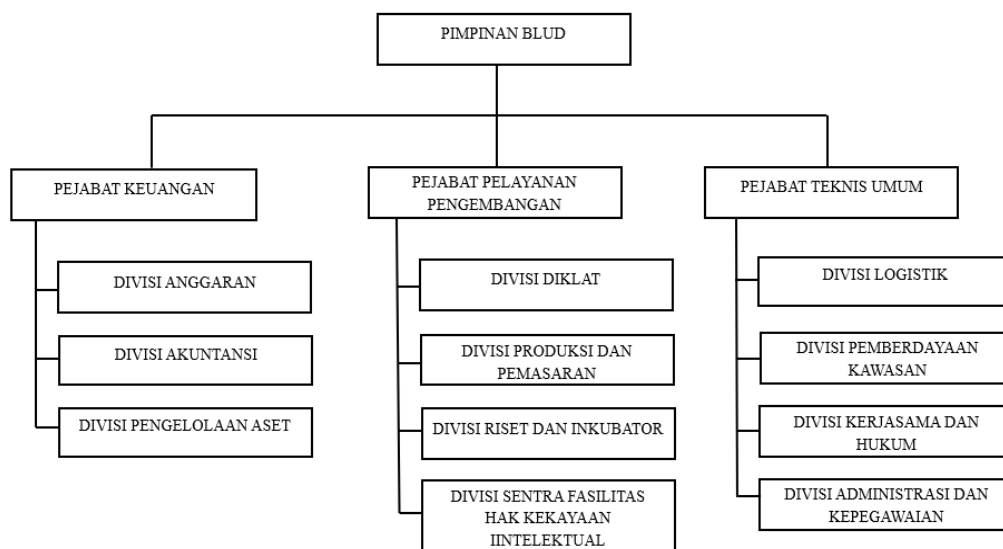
PIMPINAN BLUD

PEJABAT KEUANGAN

DIVISI ANGGARAN

DIVISI AKUNTANSI

DIVISI PENGELOLAAN ASET

PEJABAT PELAYANAN PENGEMBANGAN

DIVISI DIKLAT

DIVISI PRODUKSI DAN PEMASARAN

DIVISI RISET DAN INKUBATOR

DIVISI SENTRA FASILITAS HAK KEKAYAAN IINTELEKTUAL

PEJABAT TEKNIS UMUM

DIVISI LOGISTIK

DIVISI PEMBERDAYAAN KAWASAN

DIVISI KERJASAMA DAN HUKUM

DIVISI ADMINISTRASI DAN KEPEGAWAIAN